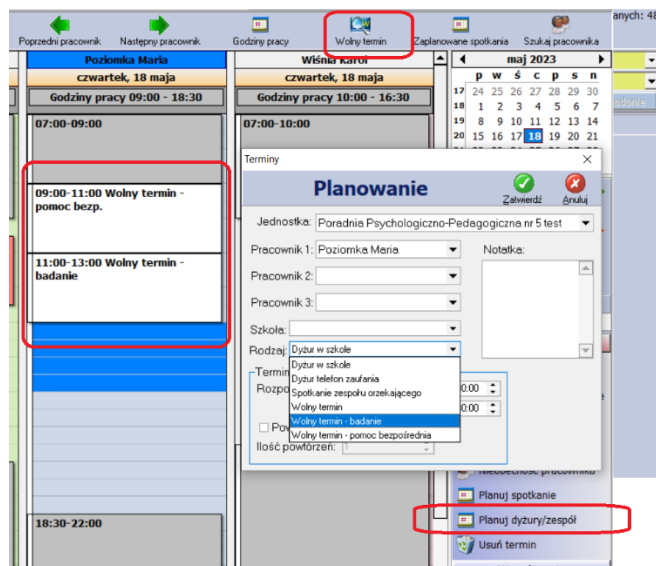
anych: 48

Poprzedni pracownik | Następny pracownik | Godziny pracy | Wolny termin | Zaplanowane spotkania | Szukaj pracownika

Poziomka Maria
czwartek, 18 maja
Godziny pracy 09:00 - 18:30

07:00-09:00

09:00-11:00 Wolny termin - pomoc bezp.

11:00-13:00 Wolny termin - badanie

18:30-22:00

Wiśnia Karol
czwartek, 18 maja
Godziny pracy 10:00 - 16:30

07:00-10:00

maj 2023

| | p | w | ś | c | p | s | n |
|---|---|---|---|---|---|---|---|
| 17 | 24 | 25 | 26 | 27 | 28 | 29 | 30 |
| 18 | 1 | 2 | 3 | 4 | 5 | 6 | 7 |
| 19 | 8 | 9 | 10 | 11 | 12 | 13 | 14 |
| 20 | 15 | 16 | 17 | 18 | 19 | 20 | 21 |

Terminy

Planowanie

Zatwierdź
Anuluj

Jednostka: Poradnia Psychologiczno-Pedagogiczna nr 5 test
Pracownik 1: Poziomka Maria
Pracownik 2:
Pracownik 3:
Notatka:
Szkoła:
Rodzaj: Dyżur w szkole

Dyżur w szkole
Dyżur telefon zaufania
Spotkanie zespołu orzekającego
Wolny termin
Wolny termin - badanie
Wolny termin - pomoc bezpośrednia

Termin
Rozpo
Pow
Ilość powtórzeń:

Nieobecność pracownika
Planuj spotkanie
Planuj dyżury/zespół
Usuń termin